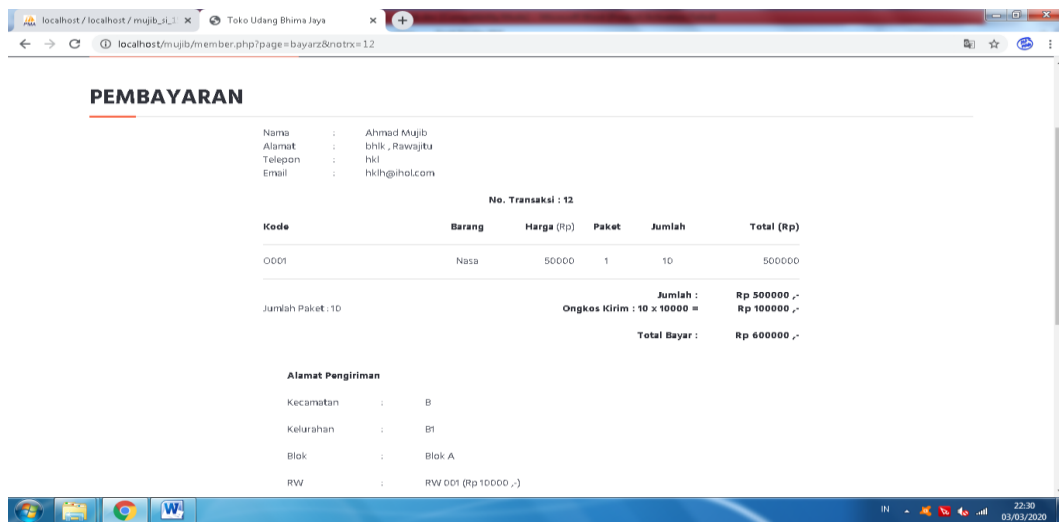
localhost / localhost / mujib_si_1 ×
Toko Udang Bhima Jaya ×
localhost/mujib/member.php?page=bayarz&notrx=12

PEMBAYARAN

Nama : Ahmad Mujib
Alamat : bhlk , Rawajitu
Telepon : hkl
Email : hklh@ihol.com

No. Transaksi : 12

| Kode | Barang | Harga (Rp) | Paket | Jumlah | Total (Rp) |
|---|---|---|---|---|---|
| O001 | Nasa | 50000 | 1 | 10 | 500000 |

Jumlah Paket : 10
Jumlah : Rp 500000 ,-
Ongkos Kirim : 10 x 10000 = Rp 100000 ,-
Total Bayar : Rp 600000 ,-

Alamat Pengiriman

Kecamatan : B
Kelurahan : B1
Blok : Blok A
RW : RW 001 (Rp 10000 ,-)

IN 22:30 03/03/2020